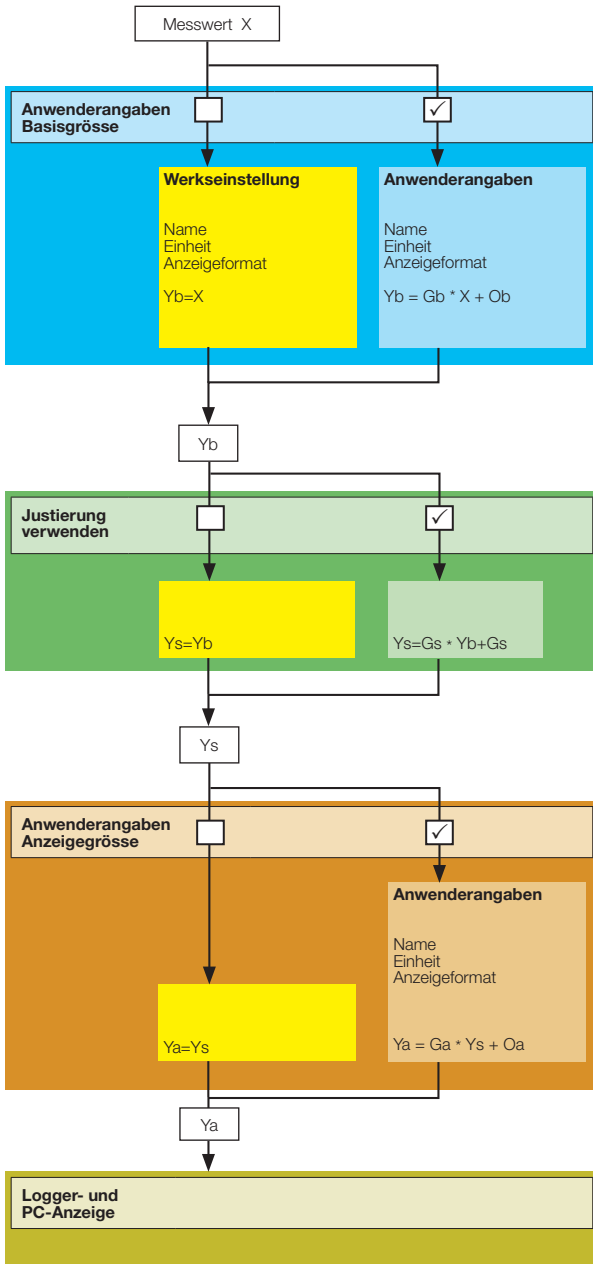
Messwert X

Anwenderangaben
Basisgrösse

☐ ✓

Werkseinstellung

Name
Einheit
Anzeigeformat

Yb=X

Anwenderangaben

Name
Einheit
Anzeigeformat

Yb = Gb * X + Ob

Yb

Justierung
verwenden

☐ ✓

Ys=Yb

Ys=Gs * Yb+Gs

Ys

Anwenderangaben
Anzeigegrösse

☐ ✓

Anwenderangaben

Name
Einheit
Anzeigeformat

Ya=Ys

Ya = Ga * Ys + Oa

Ya

Logger- und
PC-Anzeige